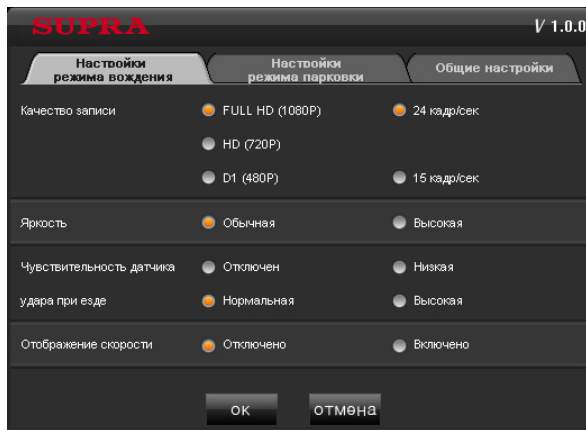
SUPRA

V 1.0.0

Настройки режима вождения

Настройки режима парковки

Общие настройки

Качество записи
FULL HD (1080P)
24 кадр/сек
HD (720P)
D1 (480P)
15 кадр/сек

Яркость
Обычная
Высокая

Чувствительность датчика удара при езде
Отключен
Низкая
Нормальная
Высокая

Отображение скорости
Отключено
Включено

OK
отмена